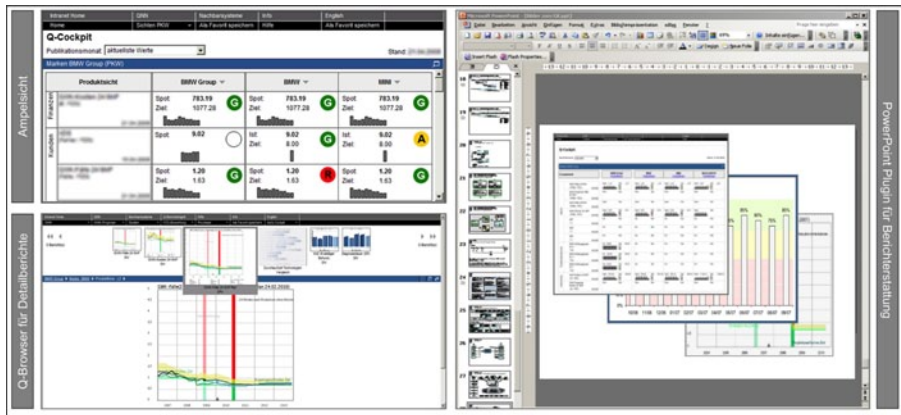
Ampelsicht

| Intranet Home | QMS | Nachbarsysteme | Info | Englisch |
|---|---|---|---|---|
| Home | Schließen PKW | Als Favorit speichern | Hilfe | Als Favorit speichern |

Q-Cockpit

Publikationsmonat aktuellste Werte

Stand: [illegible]

Marken BMW Group (PKW)

| | Produktsicht | BMW Group | BMW | MINI |
|---|---|---|---|---|
| Finanzen | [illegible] | Spot 783.19 Ziel 1077.28 G | Spot 783.19 Ziel 1077.28 G | Spot 783.19 Ziel 1077.28 G |
| Kunden | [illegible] | Spot 9.02 | Ist 9.02 Ziel 8.00 G | Ist 9.02 Ziel 8.00 A |
| | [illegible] | Spot 1.20 Ziel 1.63 G | Spot 1.20 Ziel 1.63 R | Spot 1.20 Ziel 1.63 G |

Q-Browser für Detailberichte

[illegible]

PowerPoint Plugin für Berichterstattung

Microsoft PowerPoint - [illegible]

Datei Bearbeiten Ansicht Einfügen Format Extras Bildschirmpräsentation Fenster ?

Insert Push Push Properties

Q-Cockpit

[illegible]